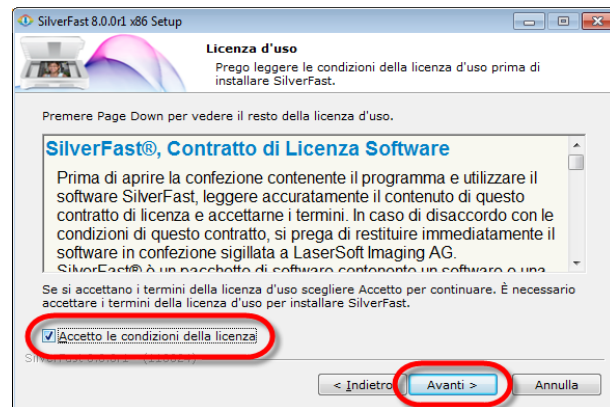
SilverFast 8.0.0r1 x86 Setup

Licenza d'uso
Prego leggere le condizioni della licenza d'uso prima di installare SilverFast.

Premere Page Down per vedere il resto della licenza d'uso.

SilverFast®, Contratto di Licenza Software

Prima di aprire la confezione contenente il programma e utilizzare il software SilverFast, leggere accuratamente il contenuto di questo contratto di licenza e accettarne i termini. In caso di disaccordo con le condizioni di questo contratto, si prega di restituire immediatamente il software in confezione sigillata a LaserSoft Imaging AG.
SilverFast® è un pacchetto di software contenente un software e una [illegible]

Se si accettano i termini della licenza d'uso scegliere Accetto per continuare. È necessario accettare i termini della licenza d'uso per installare SilverFast.

Accetto le condizioni della licenza

SilverFast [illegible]

< Indietro
Avanti >
Annulla